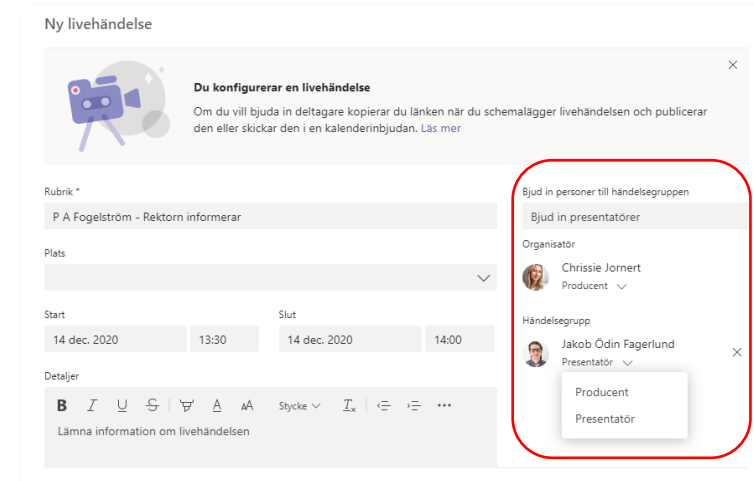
Ny livehändelse

Du konfigurerar en livehändelse

Om du vill bjuda in deltagare kopierar du länken när du schemalägger livehändelsen och publicerar den eller skickar den i en kalenderinbjudan. Läs mer

Rubrik *

P A Fogelström - Rektorn informerar

Plats

Start

14 dec. 2020 13:30

Slut

14 dec. 2020 14:00

Detaljer

B I U S A AA Stycke $T_x$

Lämna information om livehändelsen

Bjud in personer till händelsegruppen

Bjud in presentatörer

Organisatör

Chrissie Jornert

Producent

Händelsegrupp

Jakob Ödin Fagerlund

Presentatör

Producent

Presentatör